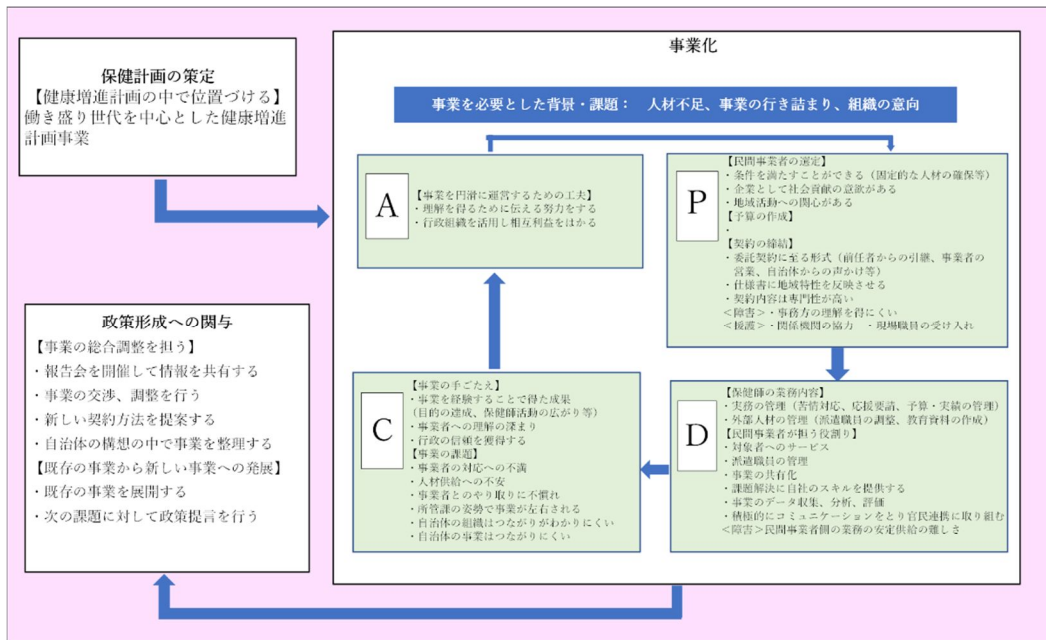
保健計画の策定
【健康増進計画の中で位置づける】
働き盛り世代を中心とした健康増進計画事業

事業化

事業を必要とした背景・課題：　人材不足、事業の行き詰まり、組織の意向

A
【事業を円滑に運営するための工夫】
・理解を得るために伝える努力をする
・行政組織を活用し相互利益をはかる

P
【民間事業者の選定】
・条件を満たすことができる（固定的な人材の確保等）
・企業として社会貢献の意欲がある
・地域活動への関心がある
【予算の作成】
・
【契約の締結】
・委託契約に至る形式（前任者からの引継、事業者の営業、自治体からの声かけ等）
・仕様書に地域特性を反映させる
・契約内容は専門性が高い
＜障害＞・事務方の理解を得にくい
＜援護＞・関係機関の協力　・現場職員の受け入れ

C
【事業の手ごたえ】
・事業を経験することで得た成果
（目的の達成、保健師活動の広がり等）
・事業者への理解の深まり
・行政の信頼を獲得する
【事業の課題】
・事業者の対応への不満
・人材供給への不安
・事業者とのやり取りに不慣れ
・所管課の姿勢で事業が左右される
・自治体の組織はつながりがわかりにくい
・自治体の事業はつながりにくい

D
【保健師の業務内容】
・実務の管理（苦情対応、応援要請、予算・実績の管理）
・外部人材の管理（派遣職員の調整、教育資料の作成）
【民間事業者が担う役割】
・対象者へのサービス
・派遣職員の管理
・事業の共有化
・課題解決に自社のスキルを提供する
・事業のデータ収集、分析、評価
・積極的にコミュニケーションをとり官民連携に取り組む
＜障害＞民間事業者側の業務の安定供給の難しさ

政策形成への関与
【事業の総合調整を担う】
・報告会を開催して情報を共有する
・事業の交渉、調整を行う
・新しい契約方法を提案する
・自治体の構想の中で事業を整理する
【既存の事業から新しい事業への発展】
・既存の事業を展開する
・次の課題に対して政策提言を行う